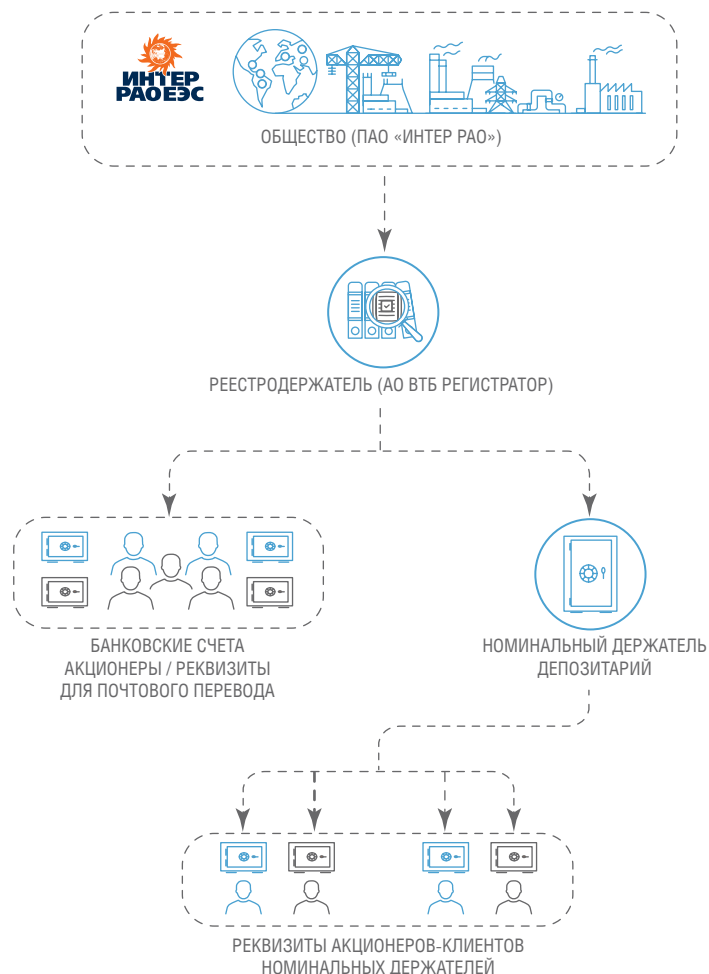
ИНТЕР РАО ЕЭС

ОБЩЕСТВО (ПАО «ИНТЕР РАО»)

РЕЕСТРОДЕРЖАТЕЛЬ (АО ВТБ РЕГИСТРАТОР)

БАНКОВСКИЕ СЧЕТА АКЦИОНЕРЫ / РЕКВИЗИТЫ ДЛЯ ПОЧТОВОГО ПЕРЕВОДА

НОМИНАЛЬНЫЙ ДЕРЖАТЕЛЬ ДЕПОЗИТАРИЙ

РЕКВИЗИТЫ АКЦИОНЕРОВ-КЛИЕНТОВ НОМИНАЛЬНЫХ ДЕРЖАТЕЛЕЙ